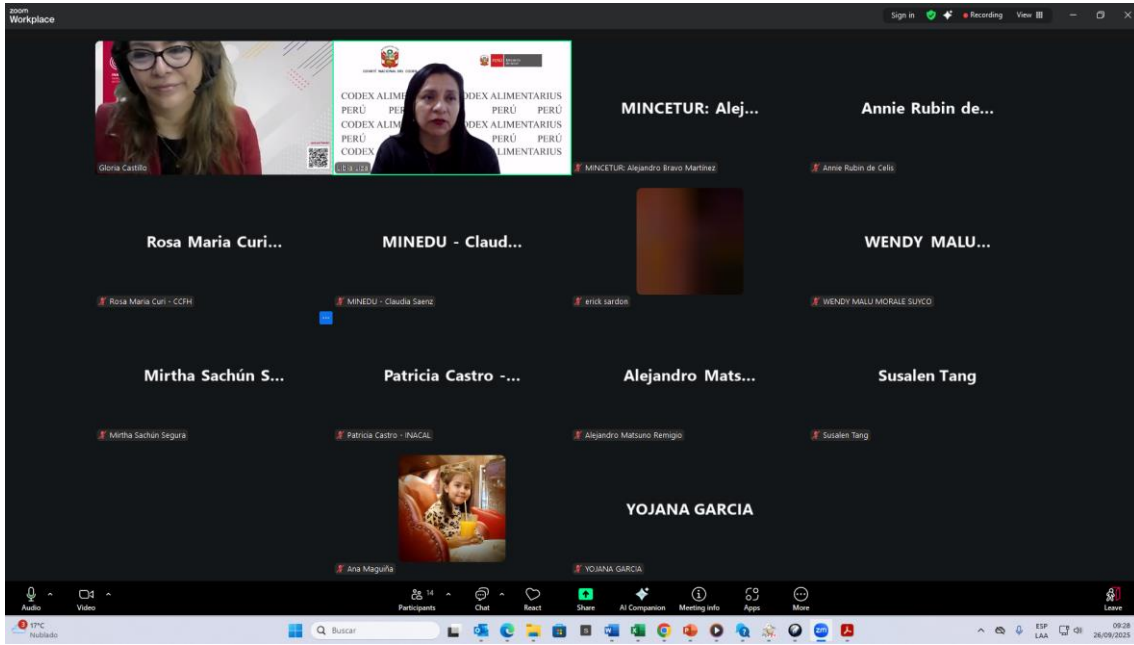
zoom
Workplace

Sign in Recording View

Gloria Castillo

COMITÉ NACIONAL DEL CODEX

CODEX ALIMENTARIUS PERÚ PERÚ PERÚ CODEX ALIMENTARIUS PERÚ PERÚ PERÚ CODEX ALIMENTARIUS

MINCETUR: Alej...
MINCETUR: Alejandro Bravo Martínez

Annie Rubin de...
Annie Rubin de Celis

Rosa Maria Curi...
Rosa Maria Curi - CCFH

MINEDU - Claud...
MINEDU - Claudia Saenz

erick sardon

WENDY MALU...
WENDY MALU MORALE SUYCO

Mirtha Sachún S...
Mirtha Sachún Segura

Patricia Castro -...
Patricia Castro - INACAL

Alejandro Mats...
Alejandro Matsuno Remigio

Susalen Tang
Susalen Tang

Ana Maguiña

YOJANA GARCIA
YOJANA GARCIA

Audio Video Participants 14 Chat React Share AI Companion Meeting info Apps More Leave

17°C Nublado Buscar ESP LAA 09:28 26/09/2025